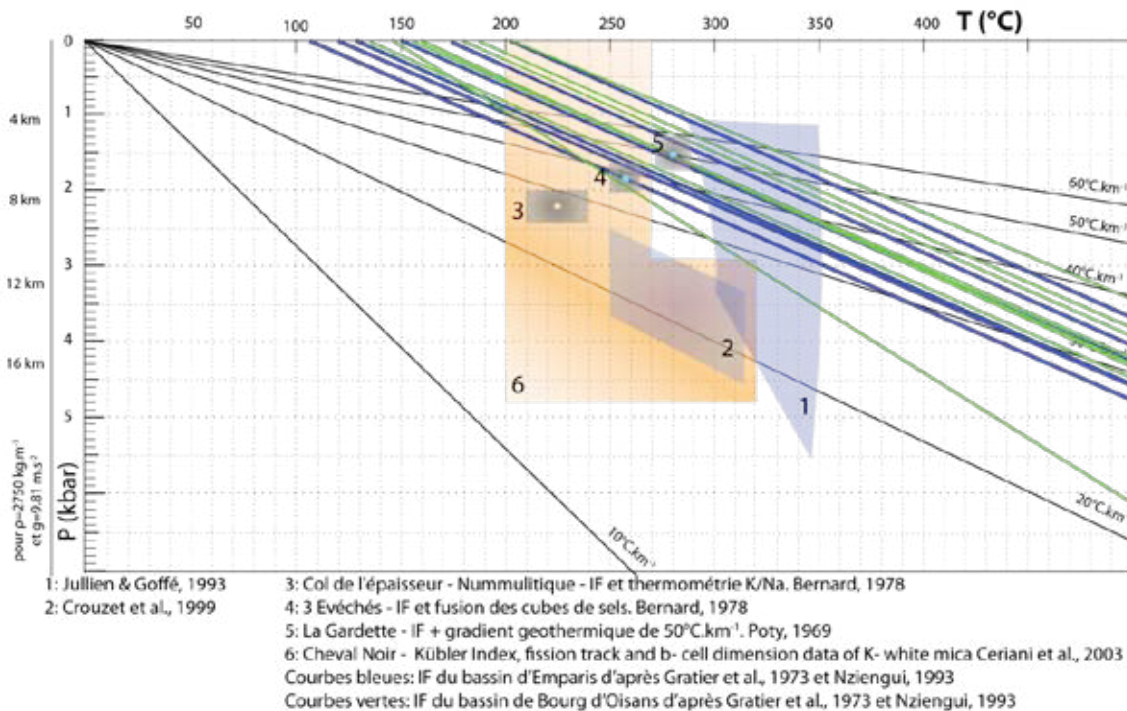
50 100 150 200 250 300 350 400 T (°C)

0
1
2
3
4
5

4 km
8 km
12 km
16 km

P (kbar)

pour ρ=2750 kg.m⁻³ et g=9.81 m.s⁻²

60°C.km⁻¹
50°C.km⁻¹
40°C.km⁻¹
20°C.km⁻¹
10°C.km⁻¹

1
2
3
4
5
6

1: Jullien & Goffé, 1993
2: Crouzet et al., 1999
3: Col de l'épaisseur - Nummulitique - IF et thermométrie K/Na. Bernard, 1978
4: 3 Evéchés - IF et fusion des cubes de sels. Bernard, 1978
5: La Gardette - IF + gradient geothermique de 50°C.km⁻¹. Poty, 1969
6: Cheval Noir - Kübler Index, fission track and b- cell dimension data of K- white mica Ceriani et al., 2003
Courbes bleues: IF du bassin d'Emparis d'après Gratier et al., 1973 et Nziengui, 1993
Courbes vertes: IF du bassin de Bourg d'Oisans d'après Gratier et al., 1973 et Nziengui, 1993